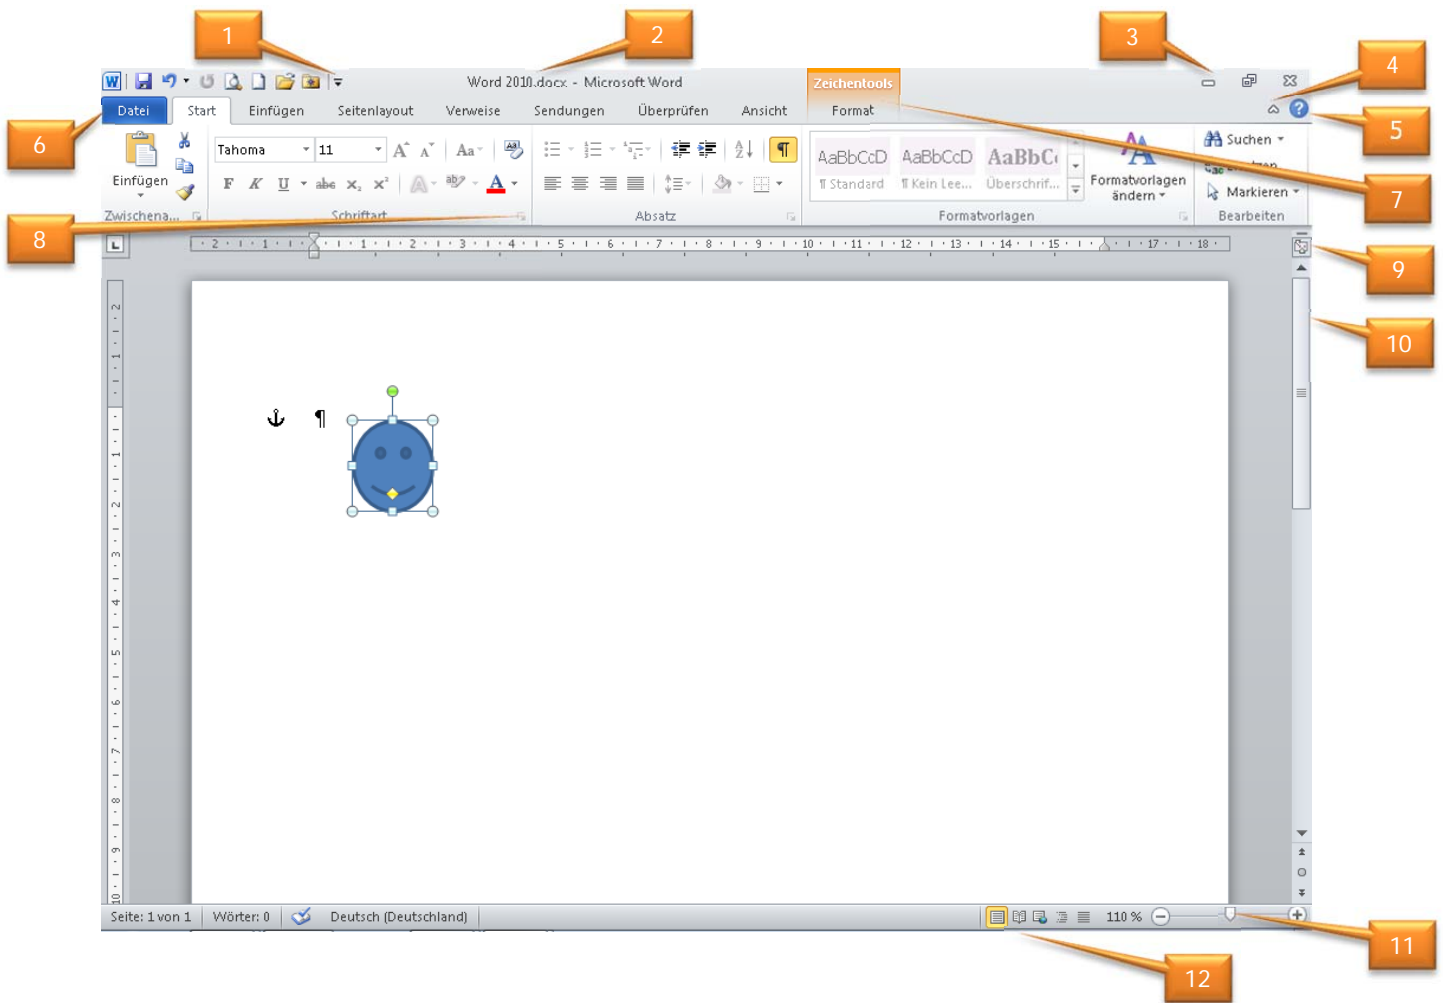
1

2

3

4

5

6

7

8

9

10

11

12

Word 2010.docx - Microsoft Word

Zeichentools

Datei Start Einfügen Seitenlayout Verweise Sendungen Überprüfen Ansicht Format

Einfügen

Zwischena...

Tahoma 11

F K U abc $x_2$ $x^2$

Schriftart

Absatz

AaBbCcD ¶ Standard

AaBbCcD ¶ Kein Lee...

AaBbC Überschrif...

Formatvorlagen ändern

Formatvorlagen

Suchen

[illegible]

Markieren

Bearbeiten

· 2 · 1 · 1 · 2 · 3 · 4 · 5 · 6 · 7 · 8 · 9 · 10 · 11 · 12 · 13 · 14 · 15 · 17 · 18

¶

Seite: 1 von 1 Wörter: 0 Deutsch (Deutschland) 110 %